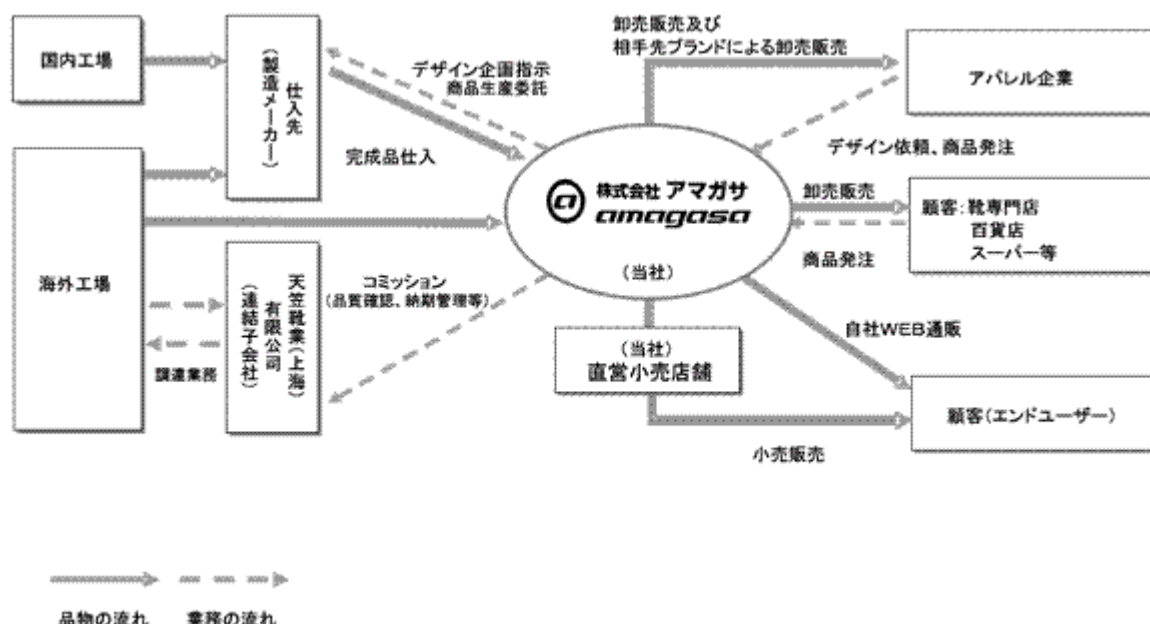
国内工場

仕入先
（製造メーカー）

海外工場

天笠靴業（上海）有限公司
（連結子会社）

調達業務

デザイン企画指示
商品生産委託

完成品仕入

コミッション
（品質確認、納期管理等）

卸売販売及び
相手先ブランドによる卸売販売

アパレル企業

デザイン依頼、商品発注

株式会社 アマガサ
amagasa

（当社）

卸売販売

商品発注

顧客：靴専門店
百貨店
スーパー等

自社WEB通販

（当社）
直営小売店舗

顧客（エンドユーザー）

小売販売

品物の流れ　業務の流れ